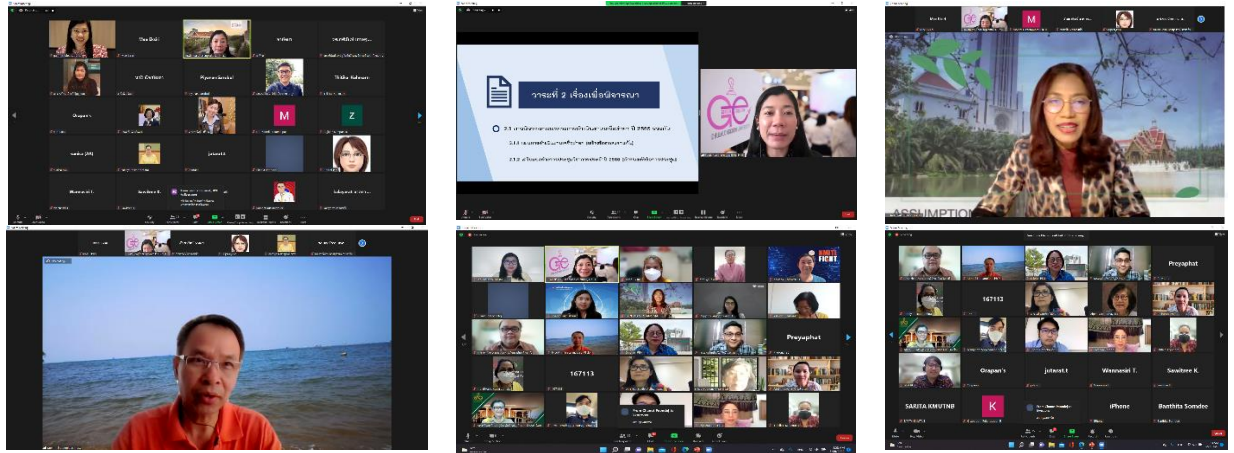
Orapan's

Sawitree K.

Wannasiri T.

M

Z

วาระที่ 2 เรื่องเพื่อพิจารณา

ASSUMPTION

M

Preyaphat

167113

Preyaphat

Preyaphat

167113

Orapan's

jutarat.t

Wannasiri T.

Sawitree K.

SARITA KMUTNB

K

iPhone

Banthita Somdee